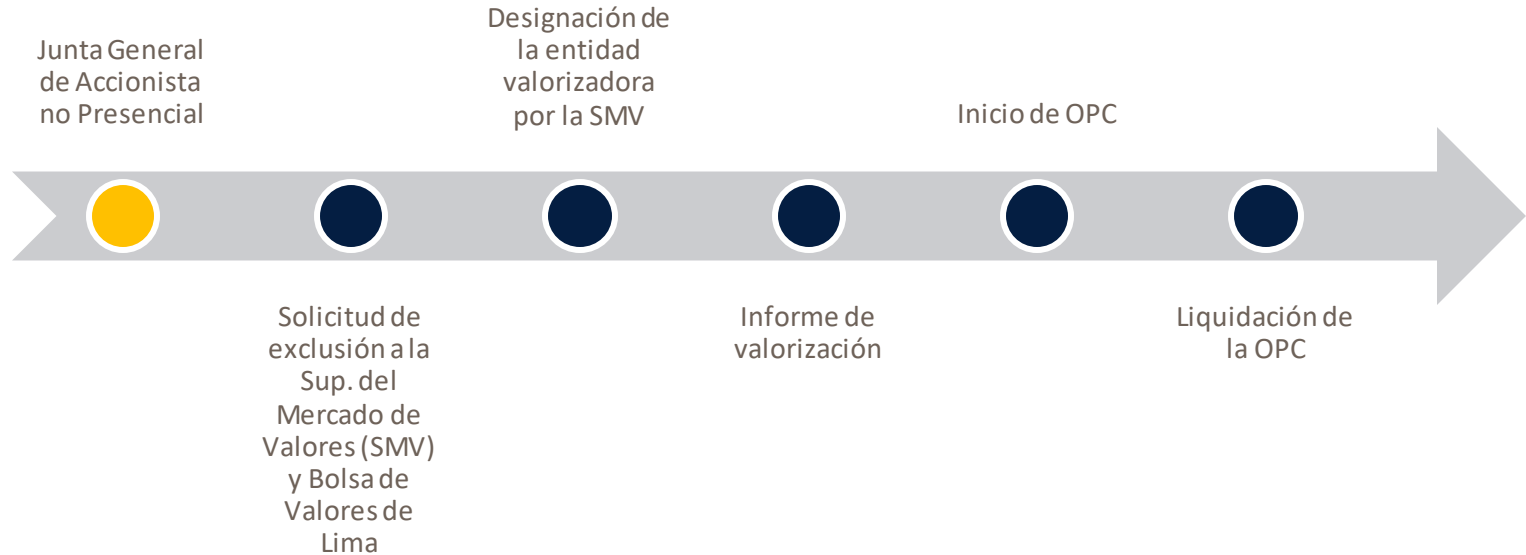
Junta General de Accionista no Presencial

Solicitud de exclusión a la Sup. del Mercado de Valores (SMV) y Bolsa de Valores de Lima

Designación de la entidad valorizadora por la SMV

Informe de valorización

Inicio de OPC

Liquidación de la OPC